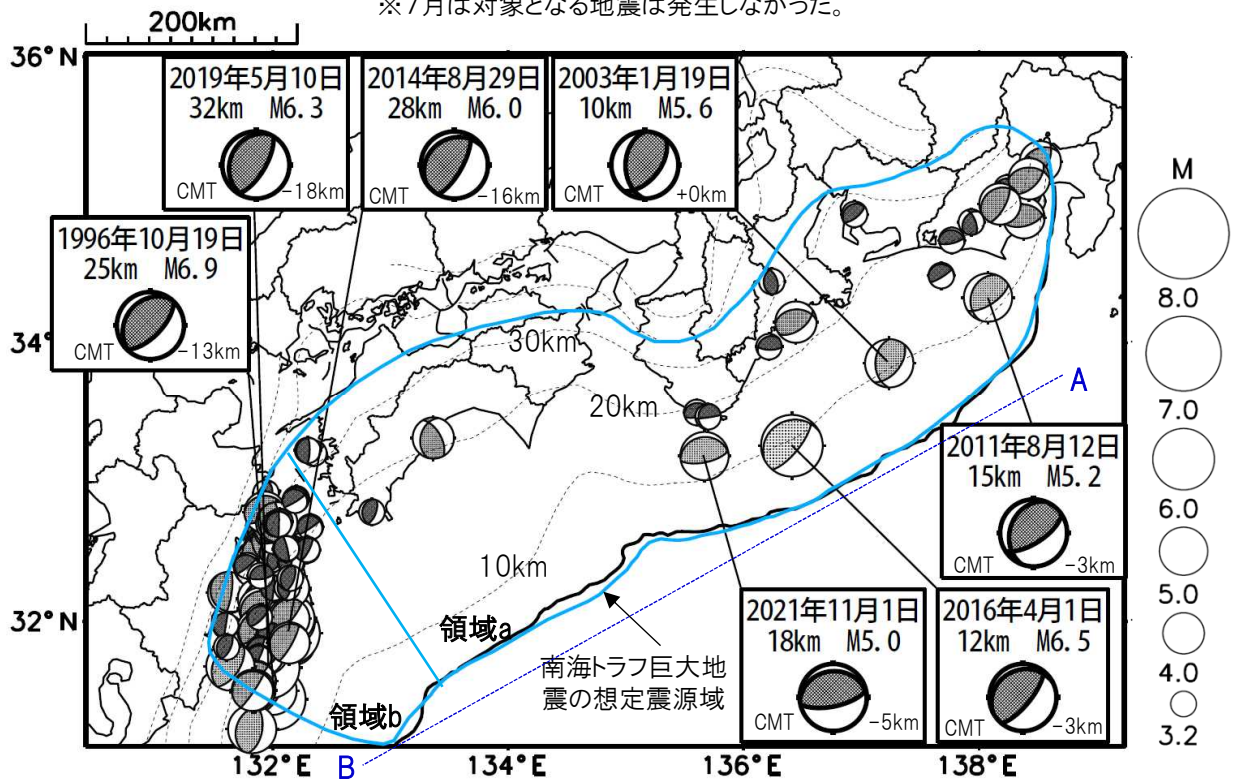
200km
※7月は対象となる地震は発生しなかった。

36° N
34°
32° N
132° E
134° E
136° E
138° E

2019年5月10日
32km M6.3
CMT −18km

2014年8月29日
28km M6.0
CMT −16km

2003年1月19日
10km M5.6
CMT +0km

1996年10月19日
25km M6.9
CMT −13km

30km
20km
10km

A
B

2011年8月12日
15km M5.2
CMT −3km

2021年11月1日
18km M5.0
CMT −5km

2016年4月1日
12km M6.5
CMT −3km

領域a
領域b

南海トラフ巨大地震の想定震源域

M
8.0
7.0
6.0
5.0
4.0
3.2